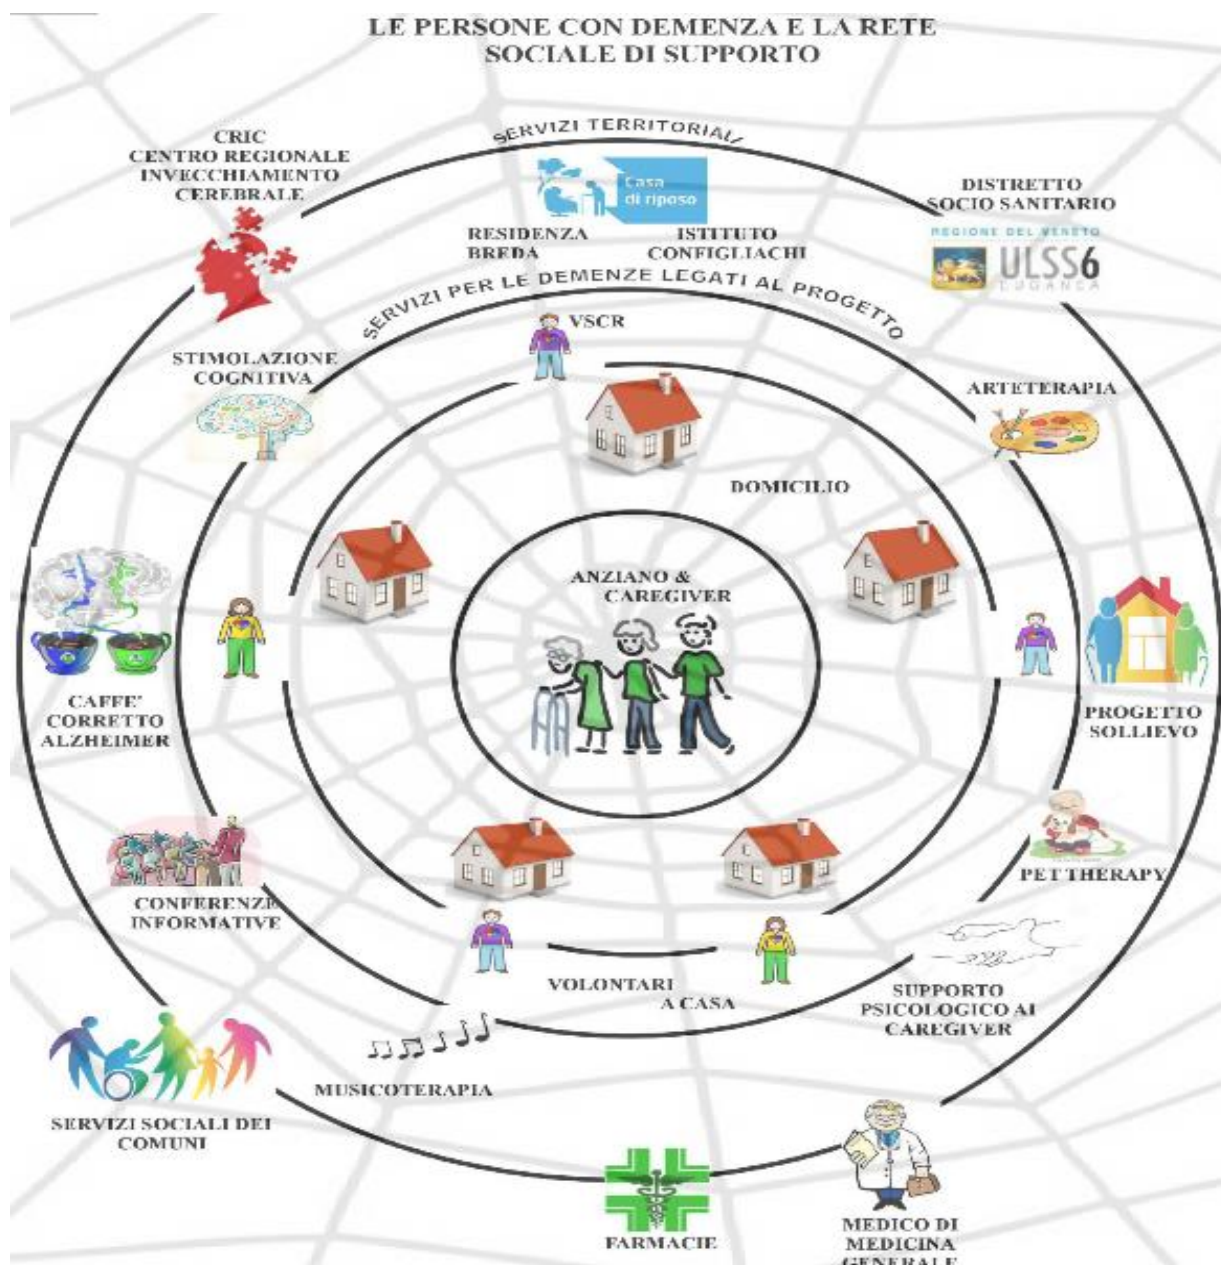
LE PERSONE CON DEMENZA E LA RETE SOCIALE DI SUPPORTO

SERVIZI TERRITORIALI

CRIC
CENTRO REGIONALE INVECCHIAMENTO CEREBRALE

Casa di riposo

RESIDENZA BREDA

ISTITUTO CONFIGLIACHI

DISTRETTO SOCIO SANITARIO

REGIONE DEL VENETO
ULSS6
EUGANEA

SERVIZI PER LE DEMENZE LEGATI AL PROGETTO

VSCR

STIMOLAZIONE COGNITIVA

ARTETERAPIA

DOMICILIO

ANZIANO & CAREGIVER

CAFFE' CORRETTO ALZHEIMER

PROGETTO SOLLIEVO

PET THERAPY

CONFERENZE INFORMATIVE

VOLONTARI A CASA

SUPPORTO PSICOLOGICO AI CAREGIVER

MUSICOTERAPIA

SERVIZI SOCIALI DEI COMUNI

FARMACIE

MEDICO DI MEDICINA GENERALE